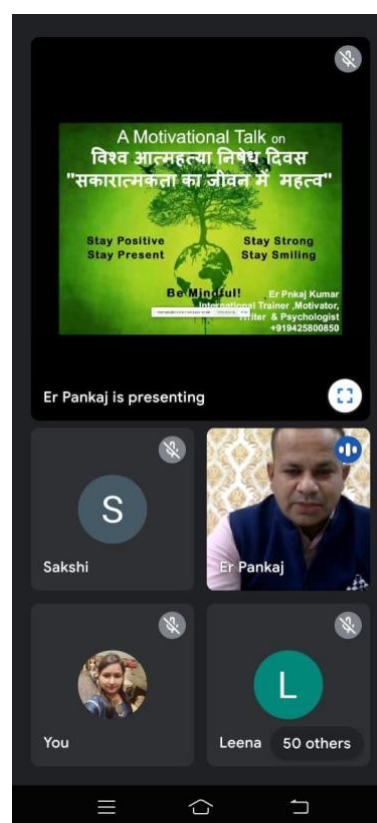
A Motivational Talk on
विश्व आत्महत्या निषेध दिवस
"सकारात्मकता का जीवन में महत्व"

Stay Positive
Stay Present

Stay Strong
Stay Smiling

Be Mindful!

Er Pnkaj Kumar
International Trainer ,Motivator,
Writer & Psychologist
+919425800850

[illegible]

Er Pankaj is presenting

S
Sakshi

Er Pankaj

You

L
Leena

50 others